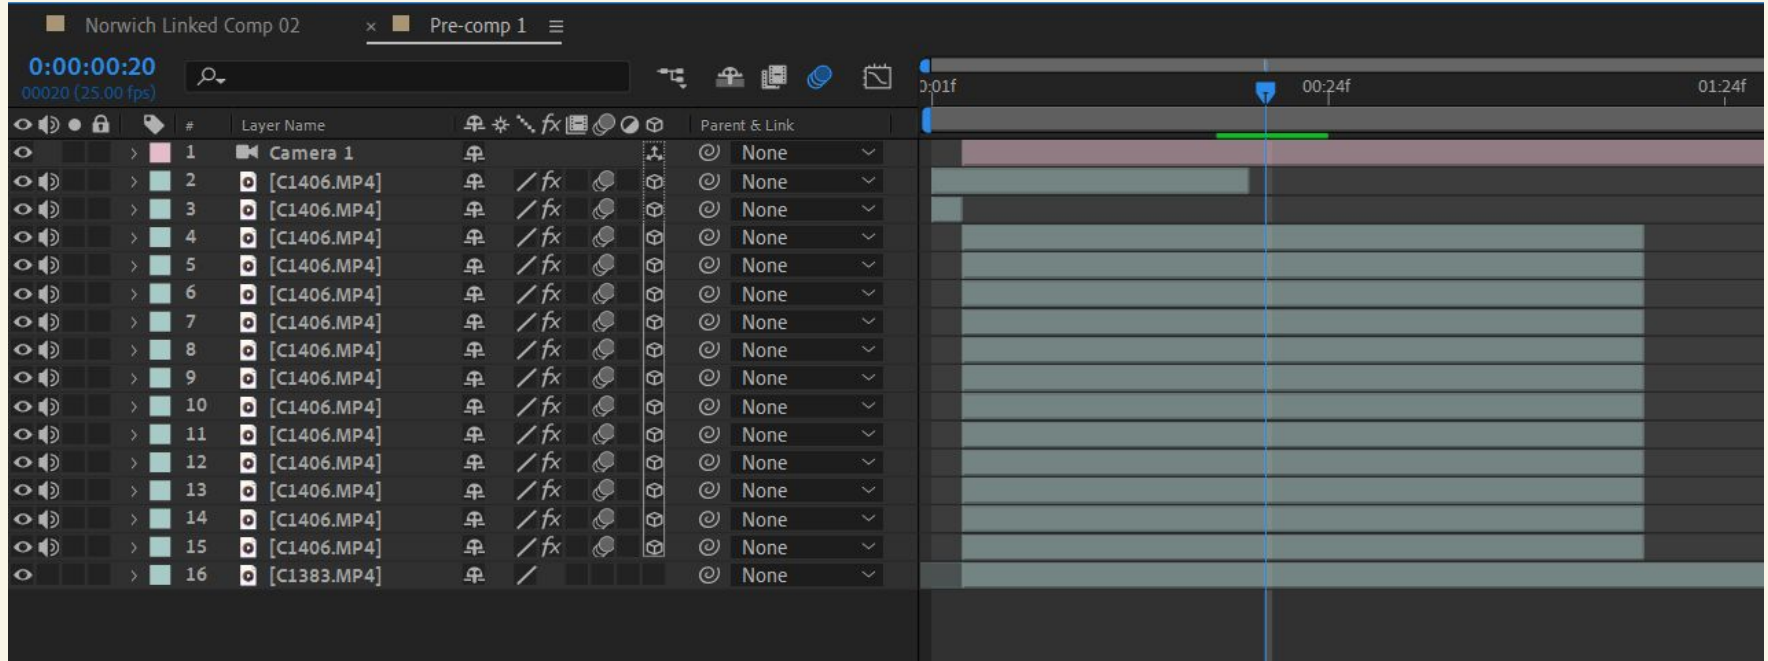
Norwich Linked Comp 02 × Pre-comp 1 ≡

0:00:00:20
00020 (25.00 fps)

0:01f 00:24f 01:24f

| # | Layer Name | Parent & Link |
|---|---|---|
| 1 | Camera 1 | None |
| 2 | [C1406.MP4] | None |
| 3 | [C1406.MP4] | None |
| 4 | [C1406.MP4] | None |
| 5 | [C1406.MP4] | None |
| 6 | [C1406.MP4] | None |
| 7 | [C1406.MP4] | None |
| 8 | [C1406.MP4] | None |
| 9 | [C1406.MP4] | None |
| 10 | [C1406.MP4] | None |
| 11 | [C1406.MP4] | None |
| 12 | [C1406.MP4] | None |
| 13 | [C1406.MP4] | None |
| 14 | [C1406.MP4] | None |
| 15 | [C1406.MP4] | None |
| 16 | [C1383.MP4] | None |